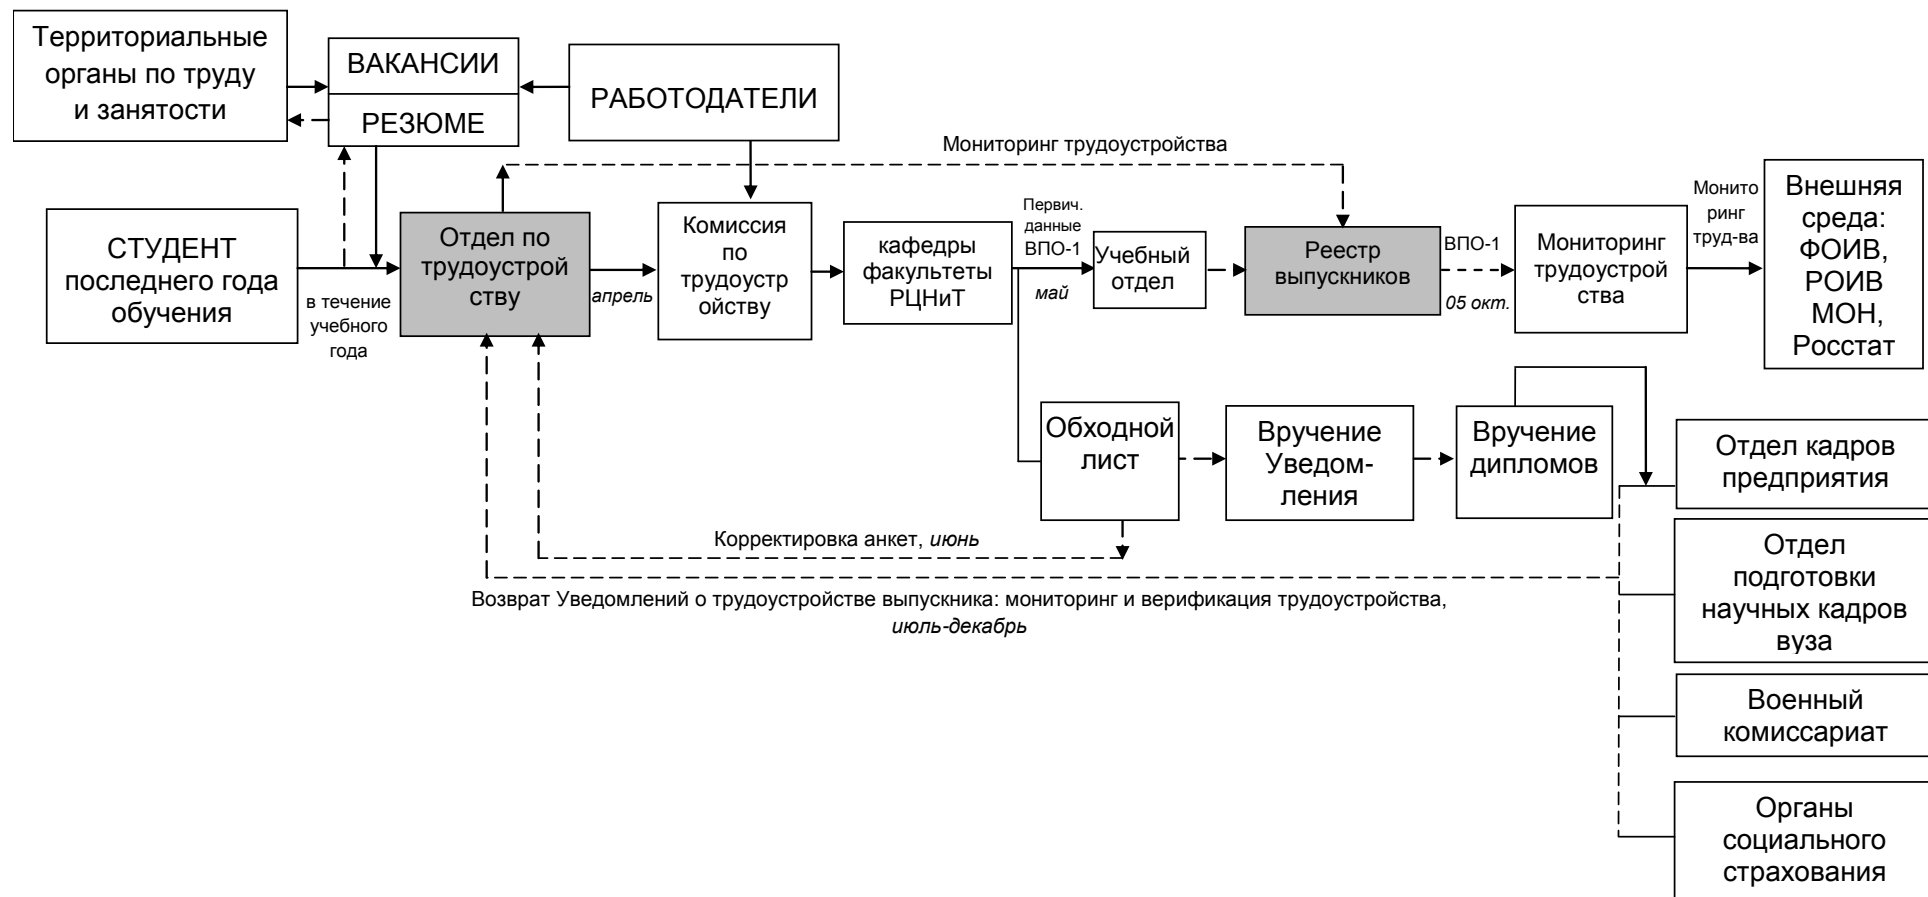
Территориальные органы по труду и занятости

ВАКАНСИИ

РЕЗЮМЕ

РАБОТОДАТЕЛИ

Мониторинг трудоустройства

СТУДЕНТ последнего года обучения

в течение учебного года

Отдел по трудоустрой ству

апрель

Комиссия по трудоустр ойству

кафедры факультеты РЦНиТ

Первич. данные ВПО-1

май

Учебный отдел

Реестр выпускников

ВПО-1

05 окт.

Мониторинг трудоустрой ства

Монито ринг труд-ва

Внешняя среда: ФОИВ, РОИВ МОН, Росстат

Обходной лист

Вручение Уведом-ления

Вручение дипломов

Отдел кадров предприятия

Корректировка анкет, июнь

Отдел подготовки научных кадров вуза

Возврат Уведомлений о трудоустройстве выпускника: мониторинг и верификация трудоустройства, июль-декабрь

Военный комиссариат

Органы социального страхования